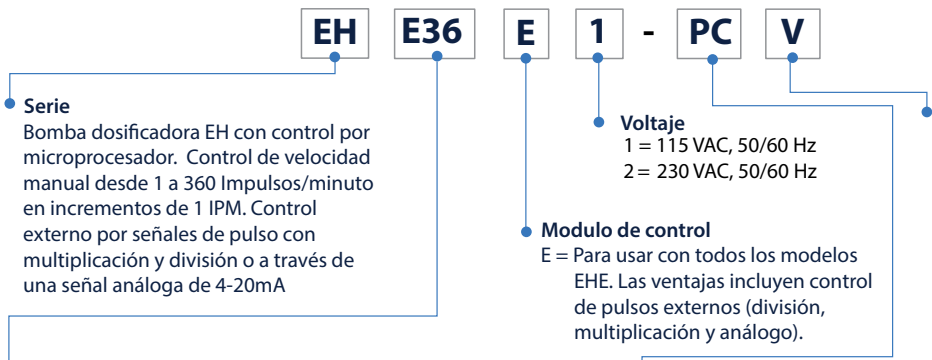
EH E36 E 1 - PC V

Serie
Bomba dosificadora EH con control por microprocesador. Control de velocidad manual desde 1 a 360 Impulsos/minuto en incrementos de 1 IPM. Control externo por señales de pulso con multiplicación y división o a través de una señal análoga de 4-20mA

Voltaje
1 = 115 VAC, 50/60 Hz
2 = 230 VAC, 50/60 Hz

Modulo de control
E = Para usar con todos los modelos EHE. Las ventajas incluyen control de pulsos externos (división, multiplicación y análogo).